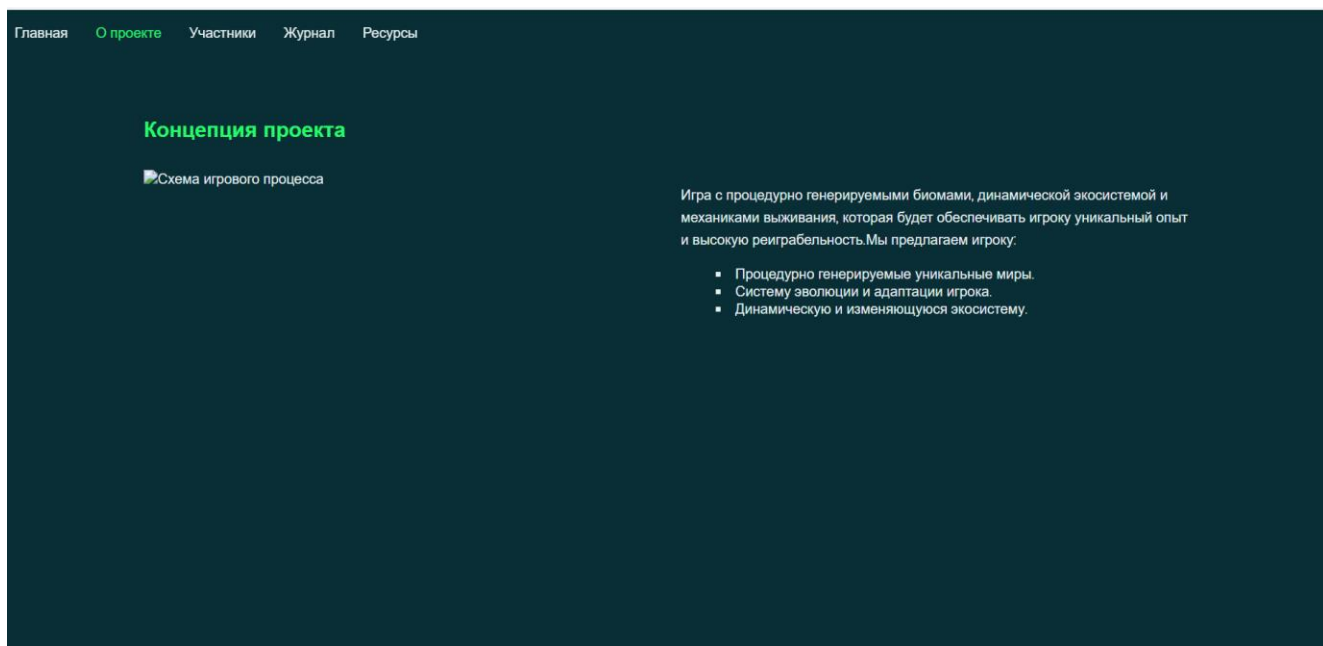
Главная О проекте Участники Журнал Ресурсы

Концепция проекта

Схема игрового процесса

Игра с процедурно генерируемыми биомами, динамической экосистемой и механиками выживания, которая будет обеспечивать игроку уникальный опыт и высокую реиграбельность.Мы предлагаем игроку:

- Процедурно генерируемые уникальные миры.
- Систему эволюции и адаптации игрока.
- Динамическую и изменяющуюся экосистему.